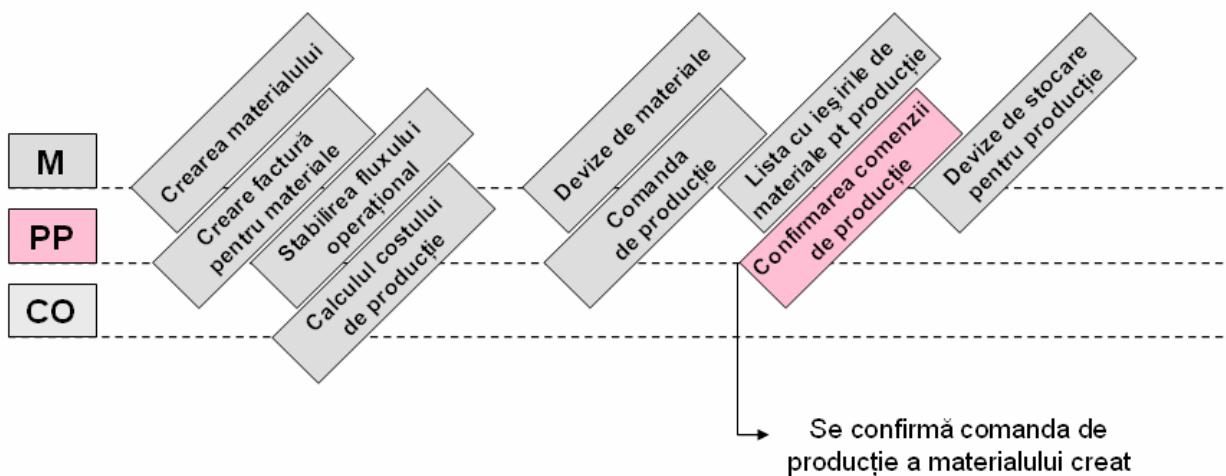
M

PP

CO

Crearea materialului

Creare factură pentru materiale

Stabilirea fluxului operațional

Calculul costului de producție

Devize de materiale

Comanda de producție

Lista cu ieșirile de materiale pt producție

Confirmarea comenzii de producție

Devize de stocare pentru producție

Se confirmă comanda de producție a materialului creat